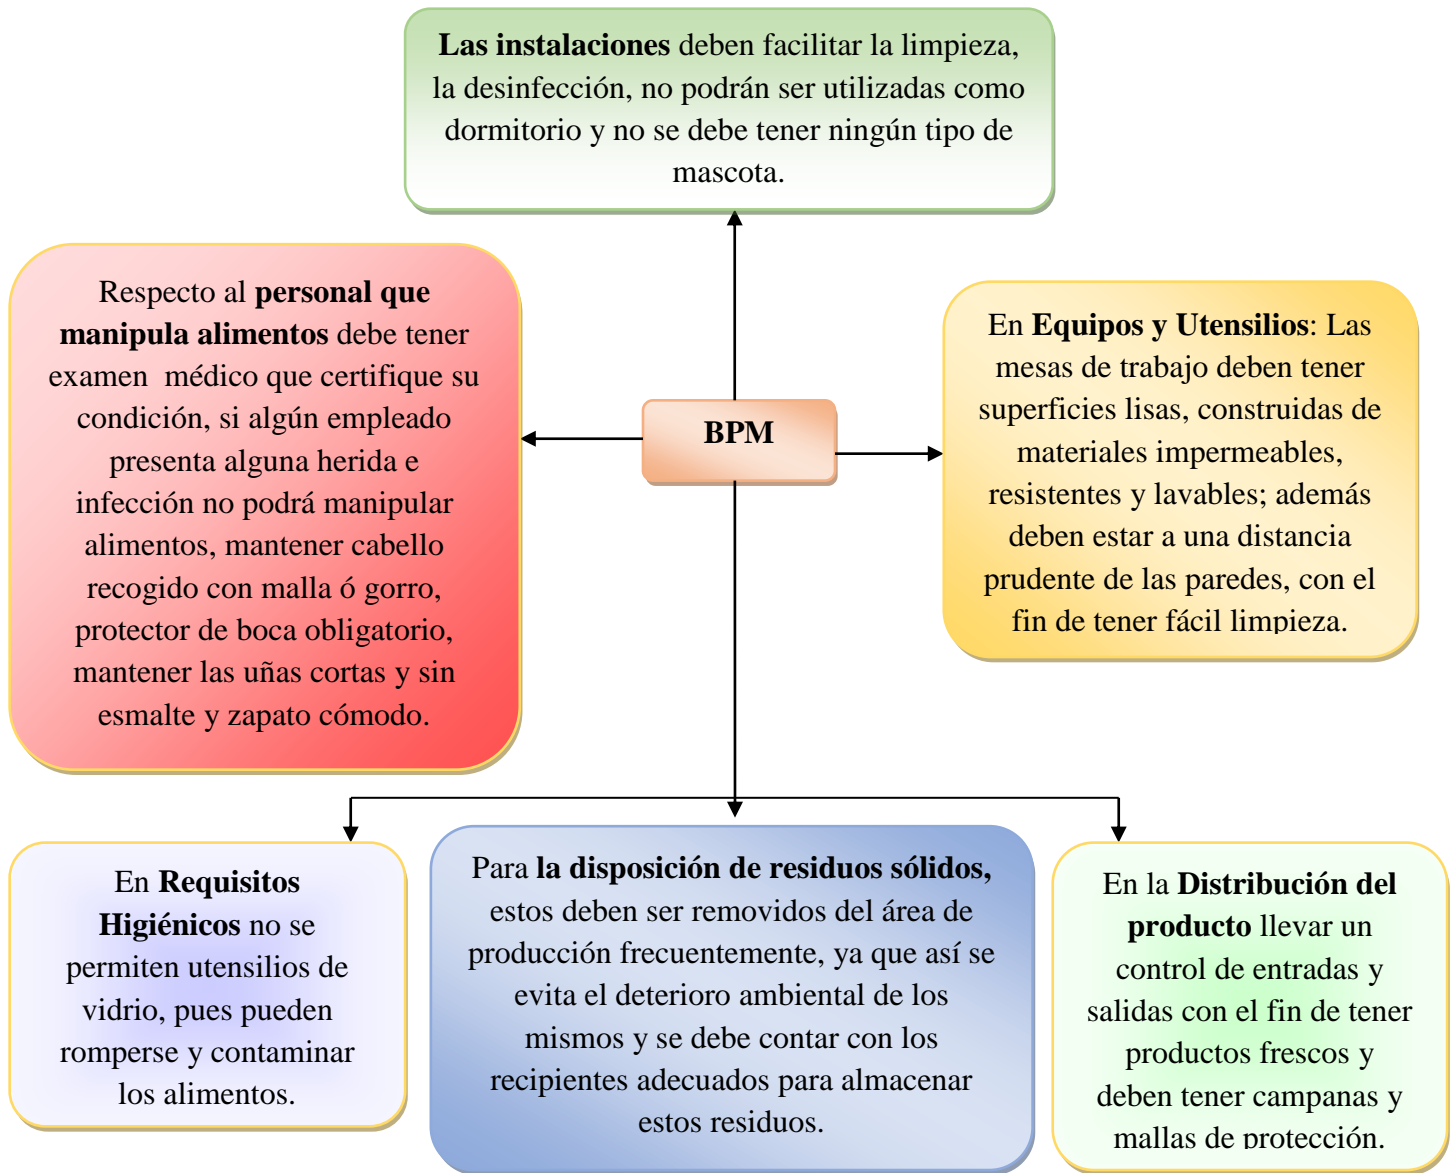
**Las instalaciones** deben facilitar la limpieza, la desinfección, no podrán ser utilizadas como dormitorio y no se debe tener ningún tipo de mascota.

Respecto al **personal que manipula alimentos** debe tener examen médico que certifique su condición, si algún empleado presenta alguna herida e infección no podrá manipular alimentos, mantener cabello recogido con malla ó gorro, protector de boca obligatorio, mantener las uñas cortas y sin esmalte y zapato cómodo.

**BPM**

En **Equipos y Utensilios**: Las mesas de trabajo deben tener superficies lisas, construidas de materiales impermeables, resistentes y lavables; además deben estar a una distancia prudente de las paredes, con el fin de tener fácil limpieza.

En **Requisitos Higiénicos** no se permiten utensilios de vidrio, pues pueden romperse y contaminar los alimentos.

Para **la disposición de residuos sólidos,** estos deben ser removidos del área de producción frecuentemente, ya que así se evita el deterioro ambiental de los mismos y se debe contar con los recipientes adecuados para almacenar estos residuos.

En la **Distribución del producto** llevar un control de entradas y salidas con el fin de tener productos frescos y deben tener campanas y mallas de protección.